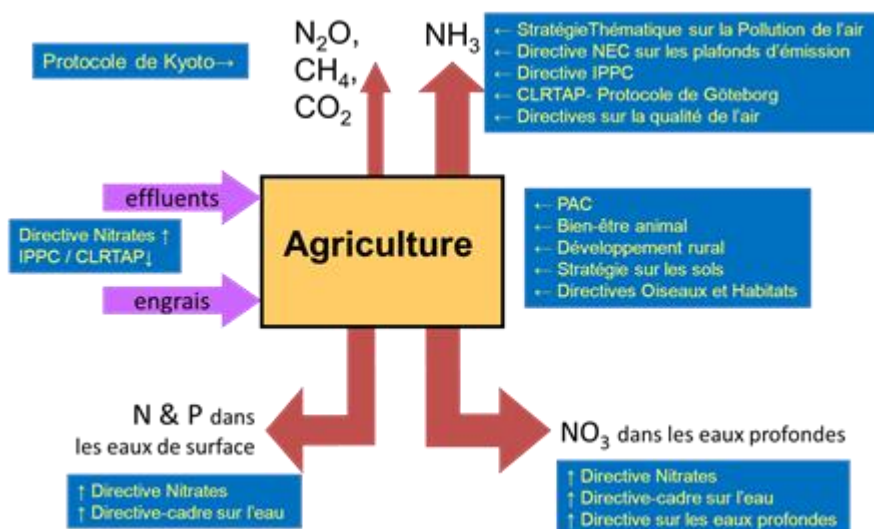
Protocole de Kyoto→

$N_2O$, $CH_4$, $CO_2$

$NH_3$

← StratégieThématique sur la Pollution de l'air
← Directive NEC sur les plafonds d'émission
← Directive IPPC
← CLRTAP- Protocole de Göteborg
← Directives sur la qualité de l'air

effluents

Directive Nitrates ↑
IPPC / CLRTAP↓

engrais

Agriculture

← PAC
← Bien-être animal
← Développement rural
← Stratégie sur les sols
← Directives Oiseaux et Habitats

N & P dans les eaux de surface

↑ Directive Nitrates
↑ Directive-cadre sur l'eau

$NO_3$ dans les eaux profondes

↑ Directive Nitrates
↑ Directive-cadre sur l'eau
↑ Directive sur les eaux profondes